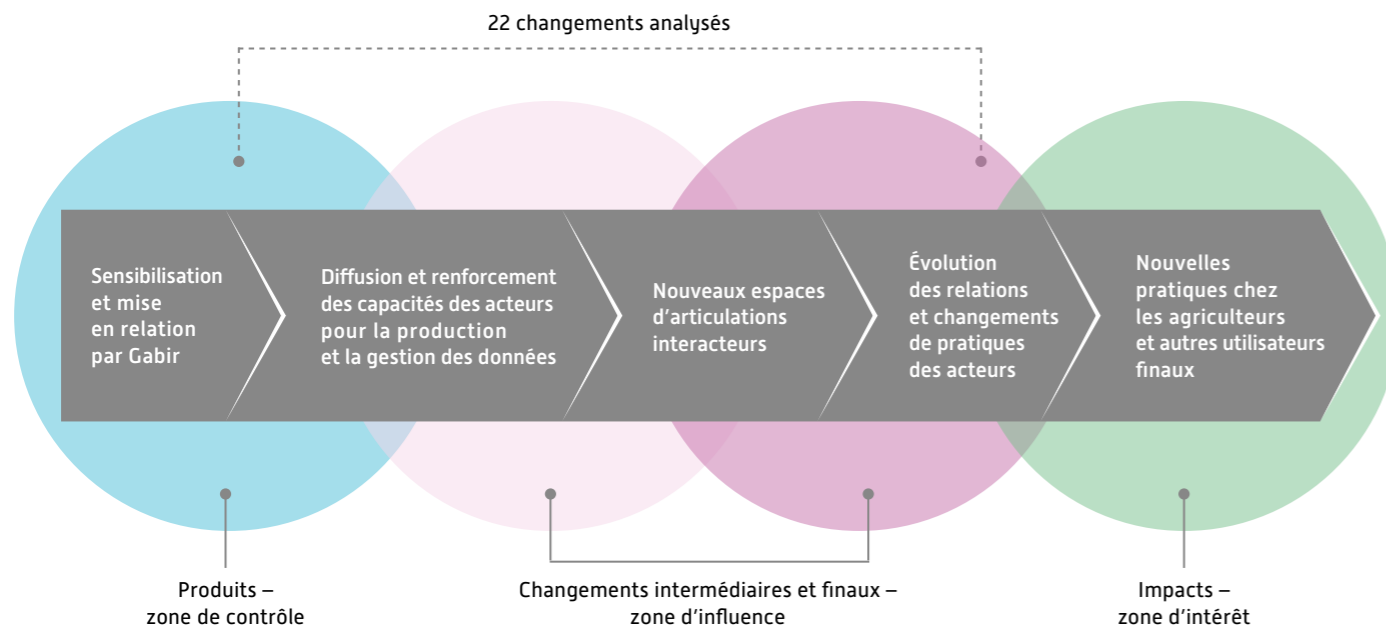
22 changements analysés

Sensibilisation et mise en relation par Gabir

Diffusion et renforcement des capacités des acteurs pour la production et la gestion des données

Nouveaux espaces d'articulations interacteurs

Évolution des relations et changements de pratiques des acteurs

Nouvelles pratiques chez les agriculteurs et autres utilisateurs finaux

Produits – zone de contrôle

Changements intermédiaires et finaux – zone d'influence

Impacts – zone d'intérêt